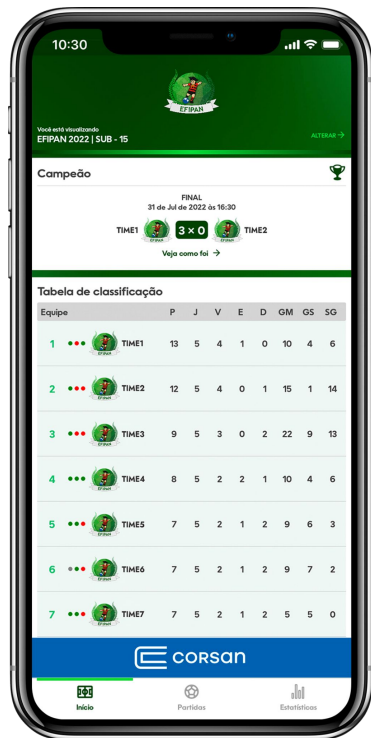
10:30

EFIPAN

Você está visualizando
EFIPAN 2022 | SUB - 15

ALTERAR →

Campeão

FINAL
31 de Jul de 2022 às 16:30

TIME1 3 × 0 TIME2

Veja como foi →

Tabela de classificação

| Equipe | P | J | V | E | D | GM | GS | SG |
|---|---|---|---|---|---|---|---|---|
| 1 TIME1 | 13 | 5 | 4 | 1 | 0 | 10 | 4 | 6 |
| 2 TIME2 | 12 | 5 | 4 | 0 | 1 | 15 | 1 | 14 |
| 3 TIME3 | 9 | 5 | 3 | 0 | 2 | 22 | 9 | 13 |
| 4 TIME4 | 8 | 5 | 2 | 2 | 1 | 10 | 4 | 6 |
| 5 TIME5 | 7 | 5 | 2 | 1 | 2 | 9 | 6 | 3 |
| 6 TIME6 | 7 | 5 | 2 | 1 | 2 | 9 | 7 | 2 |
| 7 TIME7 | 7 | 5 | 2 | 1 | 2 | 5 | 5 | 0 |

CORSAN

Início Partidas Estatísticas